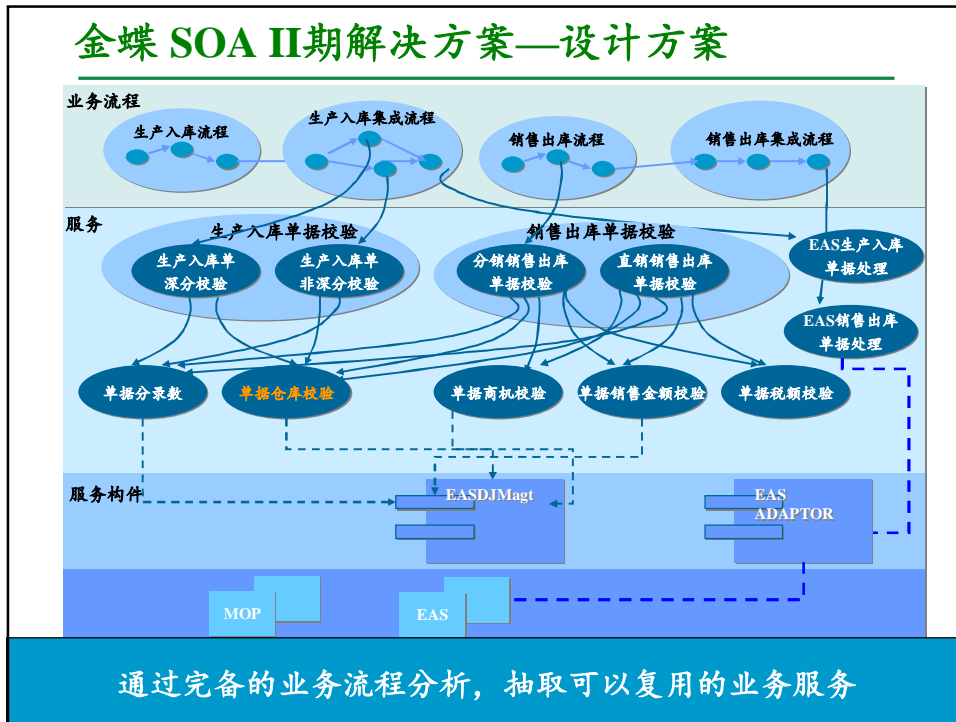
金蝶 SOA II期解决方案—设计方案

业务流程

生产入库流程

生产入库集成流程

销售出库流程

销售出库集成流程

服务

生产入库单据校验

销售出库单据校验

生产入库单深分校验

生产入库单非深分校验

分销销售出库单据校验

直销销售出库单据校验

EAS生产入库单据处理

EAS销售出库单据处理

单据分录数

单据仓库校验

单据商机校验

单据销售金额校验

单据税额校验

服务构件

EASDJMagt

EAS ADAPTOR

MOP

EAS

通过完备的业务流程分析，抽取可以复用的业务服务